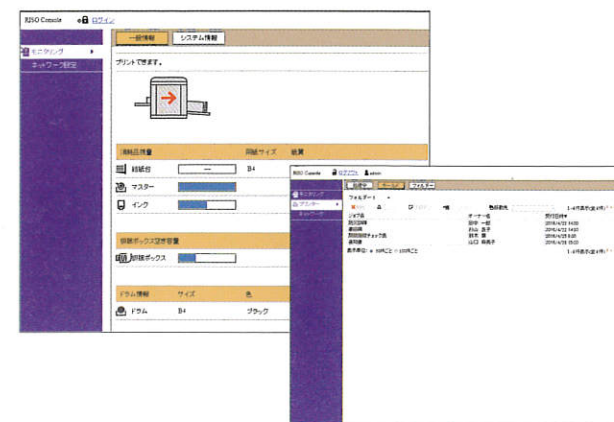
RISO Console ログイン

モニタリング
ネットワーク設定

一般情報 システム情報

プリントできます。

消耗品残量 原紙サイズ 装置
給紙台 --- B4
マスター
インク

排版ボックス空き容量
排版ボックス

ドラム情報 サイズ 色
ドラム B4 ブラック

RISO Console ログアウト admin

モニタリング
マスター
ネットワーク

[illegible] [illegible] フォルダー

フォルダー1

ジョブ名 オーナー名 受付日時
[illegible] 田中 一郎 2016/4/22 14:00
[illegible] 井山 良子 2016/4/22 14:00
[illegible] 鈴木 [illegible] 2016/4/22 15:00
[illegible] 山口 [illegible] 2016/4/28 15:00

1-4件表示